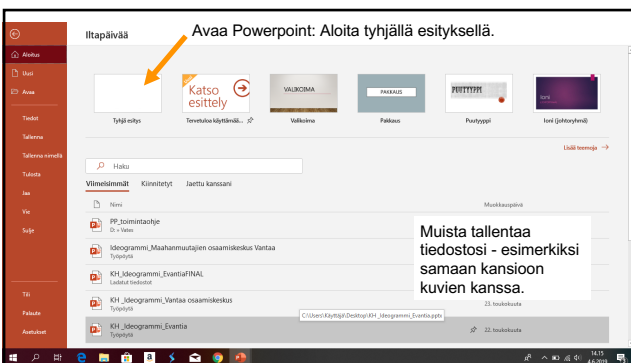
Iltapäivää

Avaa Powerpoint: Aloita tyhjällä esityksellä.

Aloitus
Uusi
Avaa
Tiedot
Tallenna
Tallenna nimellä
Tulosta
Jaa
Vie
Sulje

Tili
Palaute
Asetukset

Tyhjä esitys
Katso esittely
Tervetuloa käyttämää... 
VALIKOIMA
Valikoima
PAKKAUS
Pakkaus
PUUTYYPPI
Puutyyppi
Ioni
Ioni (Johtoryhmä)

Lisää teemoja →

Haku

Viimeisimmät Kiinnitetyt Jaettu kanssani

Nimi
Muokkauspäivä

PP_toimintaohje
D: » Vatas

Ideogrammi_Maahanmuuttajien osaamiskeskus Vantaa
Työpöytä

KH_Ideogrammi_EvantiaFINAL
Ladatut tiedostot

KH _Ideogrammi_Vantaa osaamiskeskus
Työpöytä
23. toukokuuta

KH _Ideogrammi_Evantia
Työpöytä
C:\Users\Käyttäjä\Desktop\KH_Ideogrammi_Evantia.pptx
22. toukokuuta

Muista tallentaa tiedostosi - esimerkiksi samaan kansioon kuvien kanssa.

14.15
4.6.2019